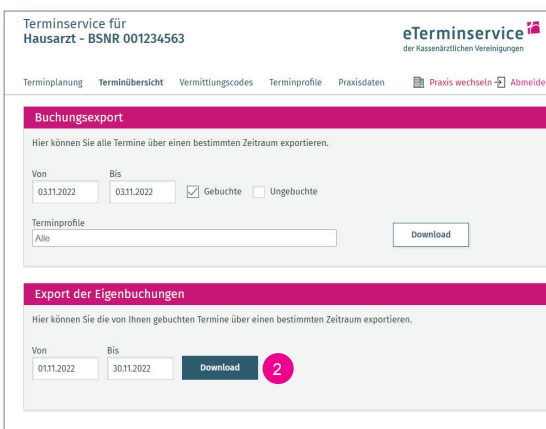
Terminservice für
Hausarzt - BSNR 001234563

eTerminservice
der Kassenärztlichen Vereinigungen

Terminplanung Terminübersicht Vermittlungscodes Terminprofile Praxisdaten Praxis wechseln Abmelde

Buchungsexport

Hier können Sie alle Termine über einen bestimmten Zeitraum exportieren.

Von
03.11.2022

Bis
03.11.2022

Gebuchte Ungebuchte

Terminprofile
Alle

Download

Export der Eigenbuchungen

Hier können Sie die von Ihnen gebuchten Termine über einen bestimmten Zeitraum exportieren.

Von
01.11.2022

Bis
30.11.2022

Download

2